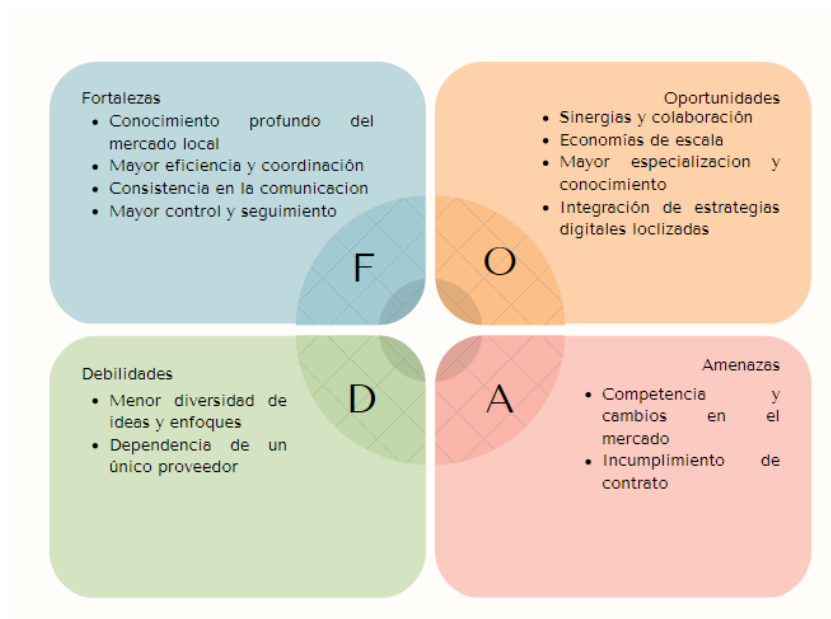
Fortalezas

- Conocimiento profundo del mercado local
- Mayor eficiencia y coordinación
- Consistencia en la comunicacion
- Mayor control y seguimiento

Oportunidades

- Sinergias y colaboración
- Economías de escala
- Mayor especializacion y conocimiento
- Integración de estrategias digitales loclizadas

F

O

D

A

Debilidades

- Menor diversidad de ideas y enfoques
- Dependencia de un único proveedor

Amenazas

- Competencia y cambios en el mercado
- Incumplimiento de contrato